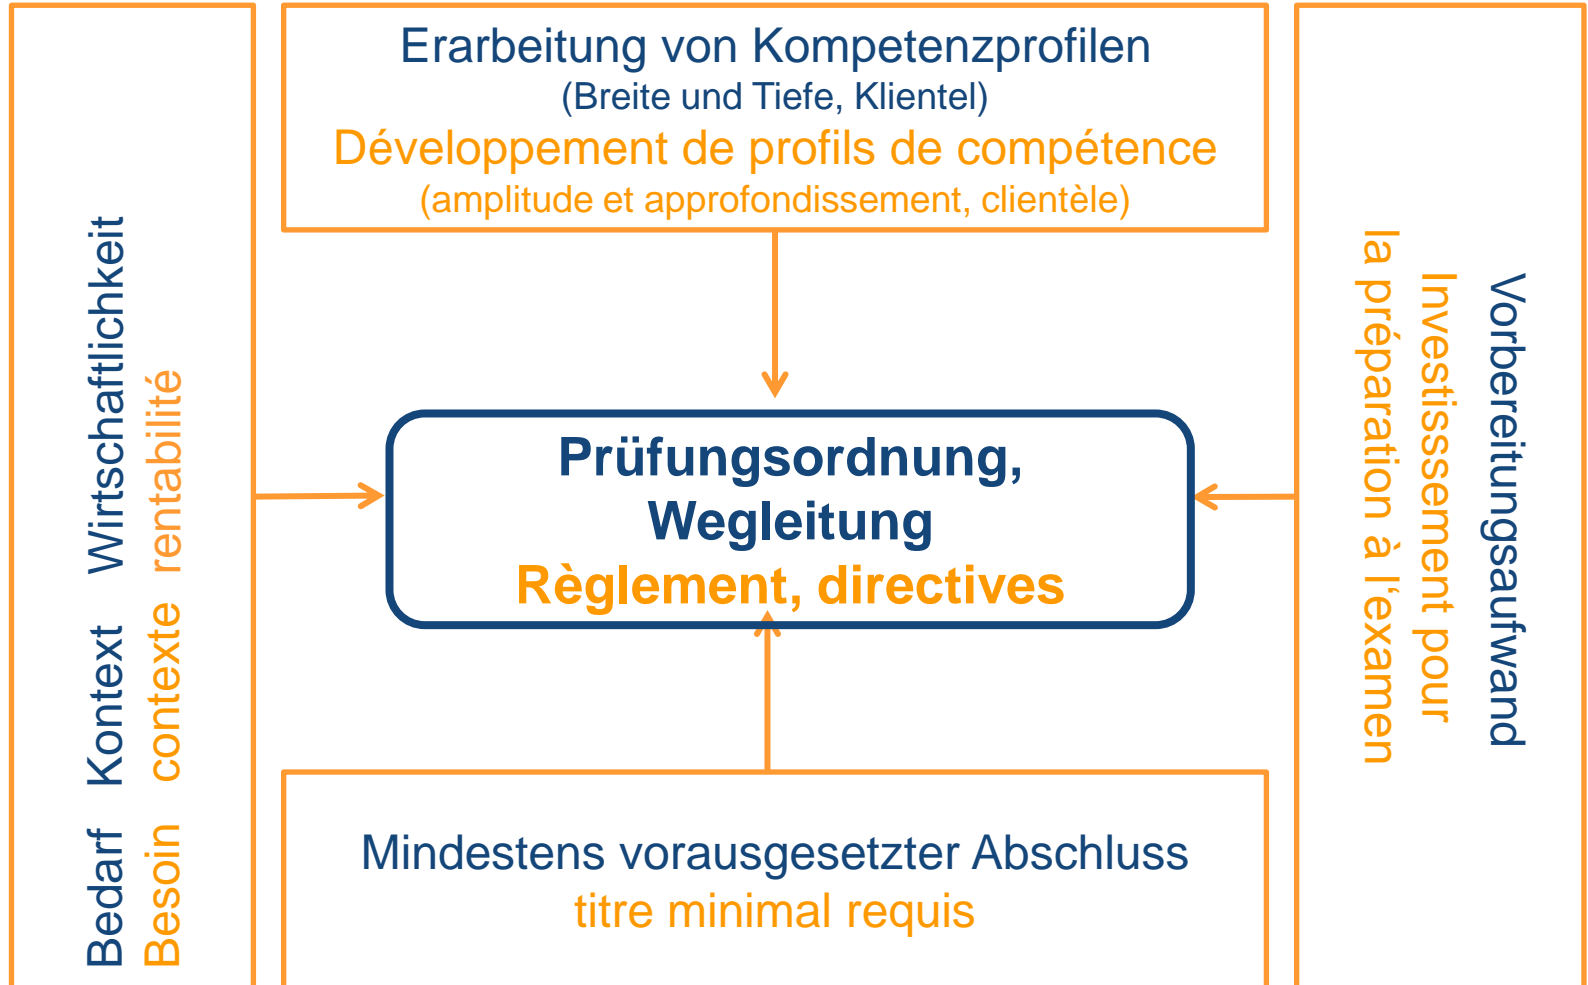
Erarbeitung von Kompetenzprofilen
(Breite und Tiefe, Klientel)
Développement de profils de compétence
(amplitude et approfondissement, clientèle)

Bedarf Kontext Wirtschaftlichkeit
Besoin contexte rentabilité

Prüfungsordnung, Wegleitung
Règlement, directives

Vorbereitungsaufwand
Investisssement pour la préparation à l'examen

Mindestens vorausgesetzter Abschluss
titre minimal requis